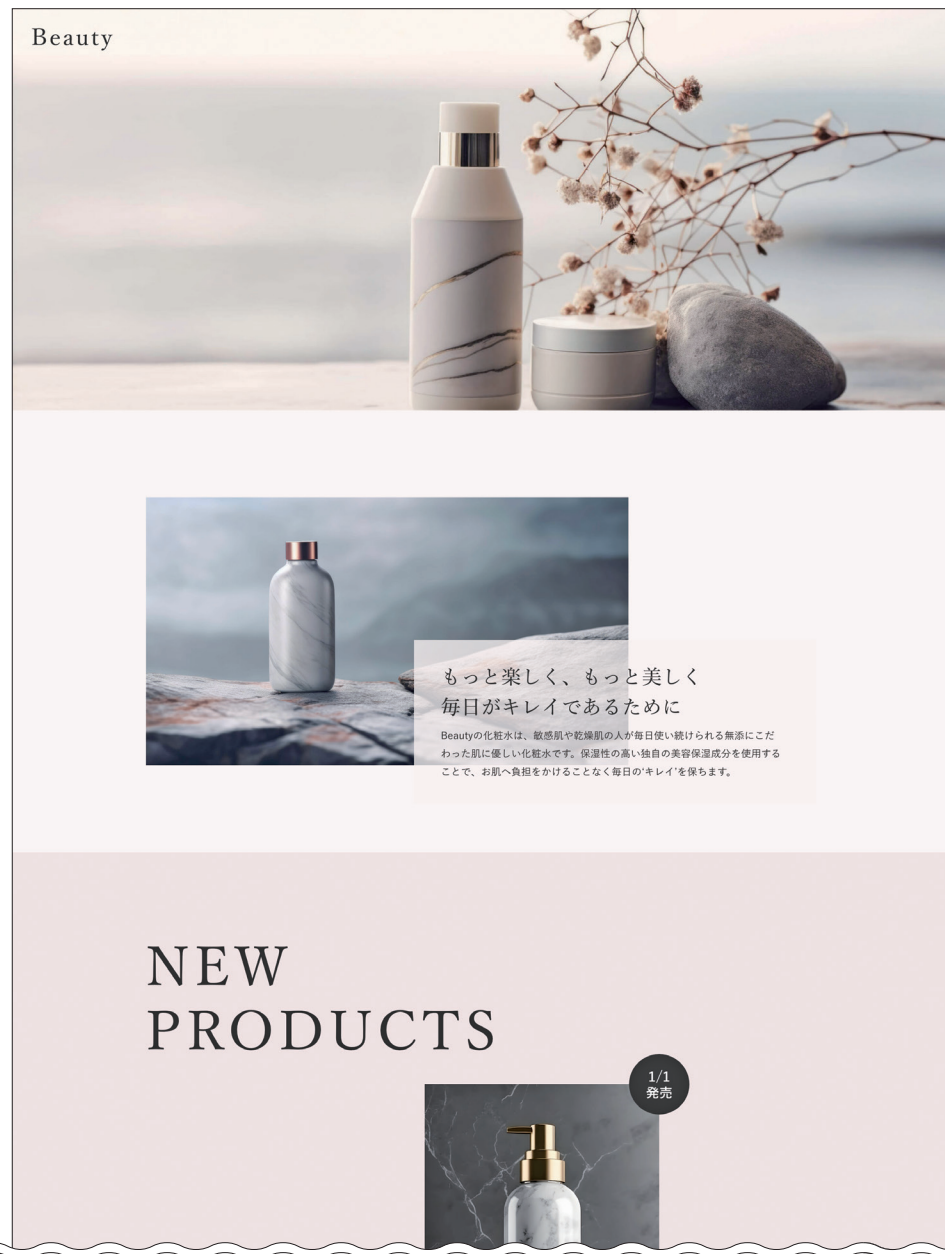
Beauty

もっと楽しく、もっと美しく
毎日がキレイであるために

Beautyの化粧水は、敏感肌や乾燥肌の人が毎日使い続けられる無添にこだわった肌に優しい化粧水です。保湿性の高い独自の美容保湿成分を使用することで、お肌へ負担をかけることなく毎日の'キレイ'を保ちます。

NEW
PRODUCTS

1/1
発売